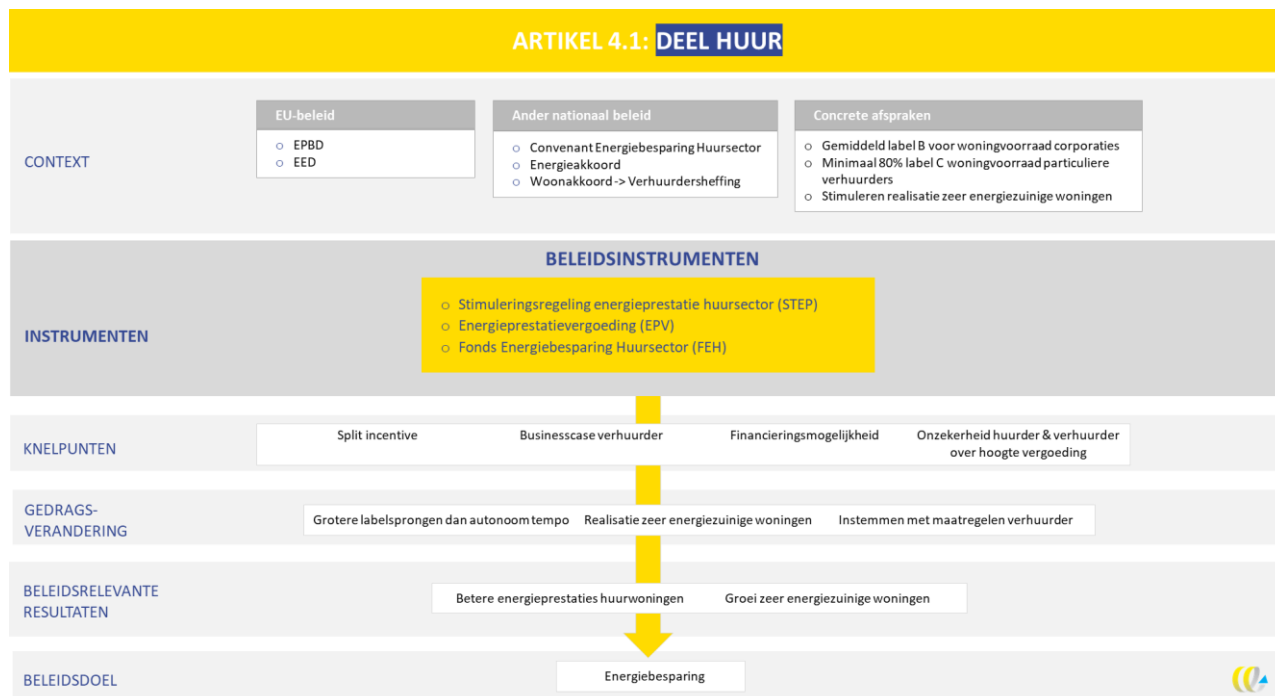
ARTIKEL 4.1: DEEL HUUR

CONTEXT

EU-beleid
- EPBD
- EED

Ander nationaal beleid
- Convenant Energiebesparing Huursector
- Energieakkoord
- Woonakkoord -> Verhuurdersheffing

Concrete afspraken
- Gemiddeld label B voor woningvoorraad corporaties
- Minimaal 80% label C woningvoorraad particuliere verhuurders
- Stimuleren realisatie zeer energiezuinige woningen

BELEIDSINSTRUMENTEN

INSTRUMENTEN

- Stimuleringsregeling energieprestatie huursector (STEP)
- Energieprestatievergoeding (EPV)
- Fonds Energiebesparing Huursector (FEH)

KNELPUNTEN

Split incentive | Businesscase verhuurder | Financieringsmogelijkheid | Onzekerheid huurder & verhuurder over hoogte vergoeding

GEDRAGSVERANDERING

Grotere labelsprongen dan autonoom tempo | Realisatie zeer energiezuinige woningen | Instemmen met maatregelen verhuurder

BELEIDSRELEVANTE RESULTATEN

Betere energieprestaties huurwoningen | Groei zeer energiezuinige woningen

BELEIDSDOEL

Energiebesparing